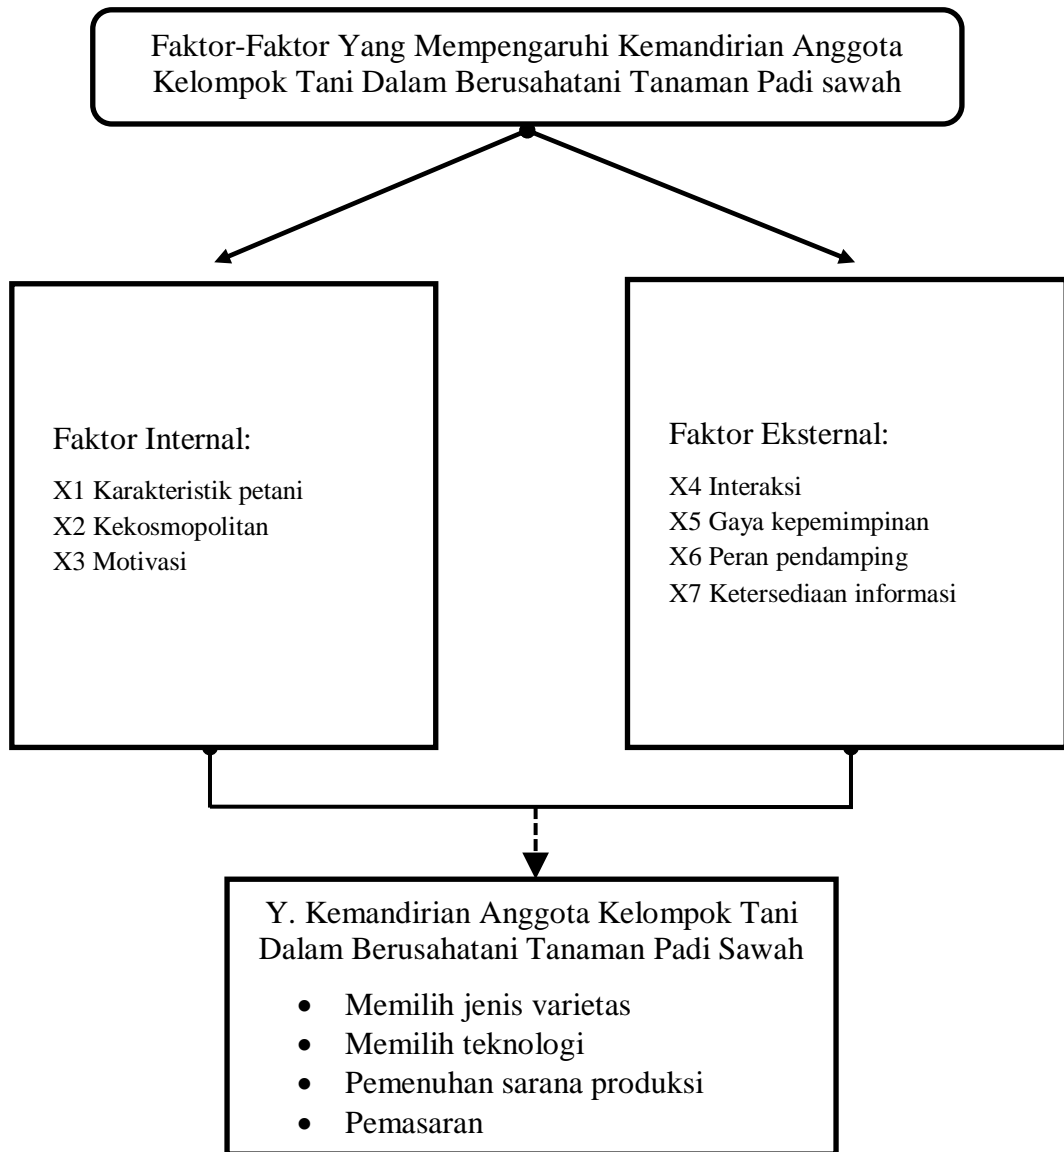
Faktor-Faktor Yang Mempengaruhi Kemandirian Anggota Kelompok Tani Dalam Berusahatani Tanaman Padi sawah

Faktor Internal:
X1 Karakteristik petani
X2 Kekosmopolitan
X3 Motivasi

Faktor Eksternal:
X4 Interaksi
X5 Gaya kepemimpinan
X6 Peran pendamping
X7 Ketersediaan informasi

Y. Kemandirian Anggota Kelompok Tani Dalam Berusahatani Tanaman Padi Sawah
• Memilih jenis varietas
• Memilih teknologi
• Pemenuhan sarana produksi
• Pemasaran